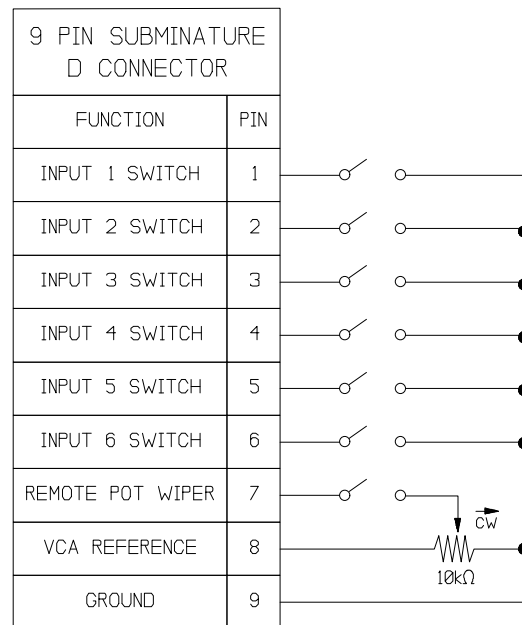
9 PIN SUBMINATURE D CONNECTOR

| FUNCTION | PIN |
|---|---|
| INPUT 1 SWITCH | 1 |
| INPUT 2 SWITCH | 2 |
| INPUT 3 SWITCH | 3 |
| INPUT 4 SWITCH | 4 |
| INPUT 5 SWITCH | 5 |
| INPUT 6 SWITCH | 6 |
| REMOTE POT WIPER | 7 |
| VCA REFERENCE | 8 |
| GROUND | 9 |

CW

10kΩ